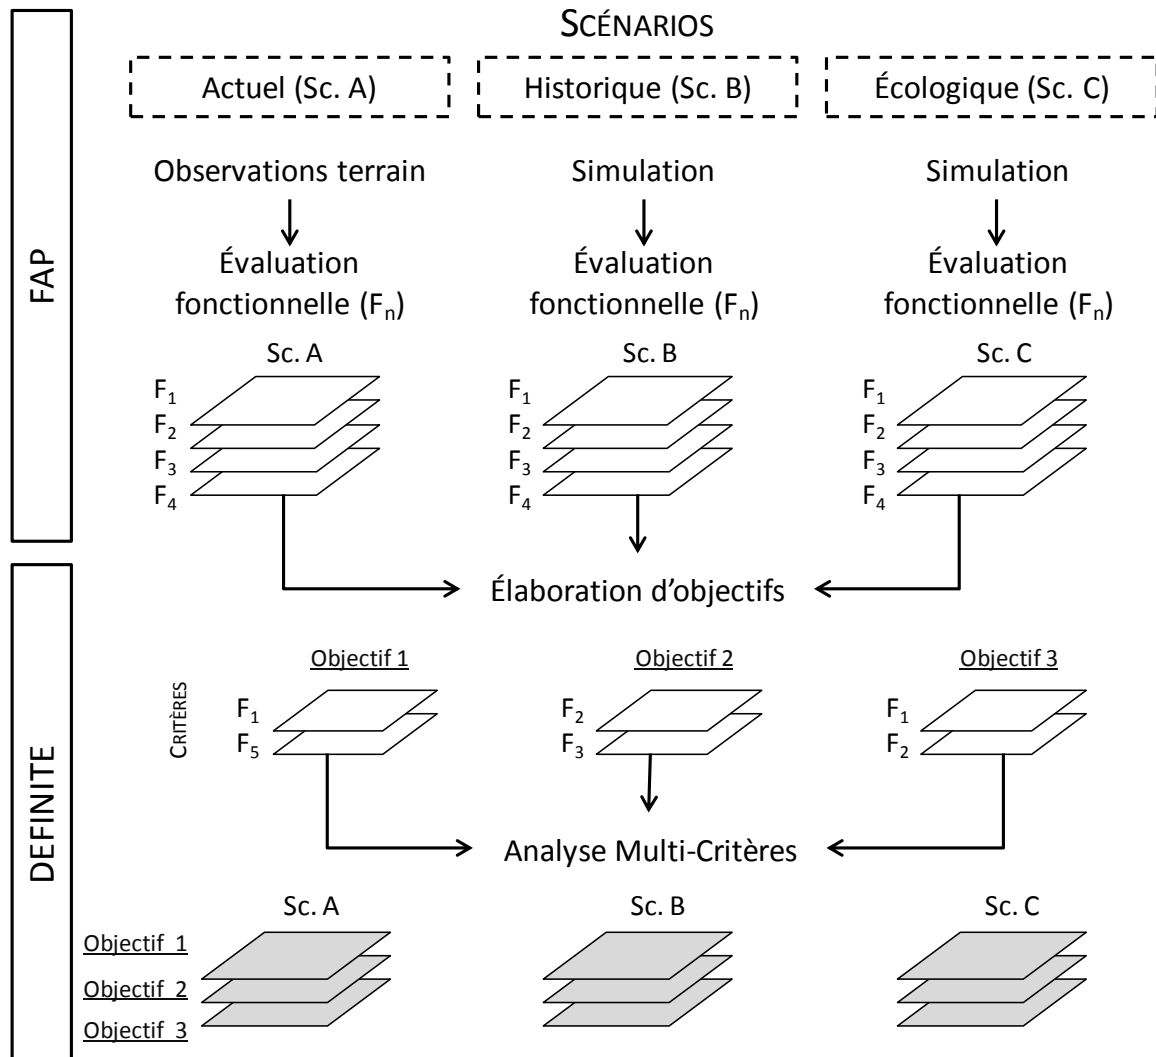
FAP

DEFINITE

SCÉNARIOS

Actuel (Sc. A)

Historique (Sc. B)

Écologique (Sc. C)

Observations terrain

Simulation

Simulation

Évaluation fonctionnelle ($F_n$)

Évaluation fonctionnelle ($F_n$)

Évaluation fonctionnelle ($F_n$)

Sc. A

$F_1$
$F_2$
$F_3$
$F_4$

Sc. B

$F_1$
$F_2$
$F_3$
$F_4$

Sc. C

$F_1$
$F_2$
$F_3$
$F_4$

Élaboration d'objectifs

CRITÈRES

Objectif 1

$F_1$
$F_5$

Objectif 2

$F_2$
$F_3$

Objectif 3

$F_1$
$F_2$

Analyse Multi-Critères

Sc. A

Sc. B

Sc. C

Objectif 1
Objectif 2
Objectif 3